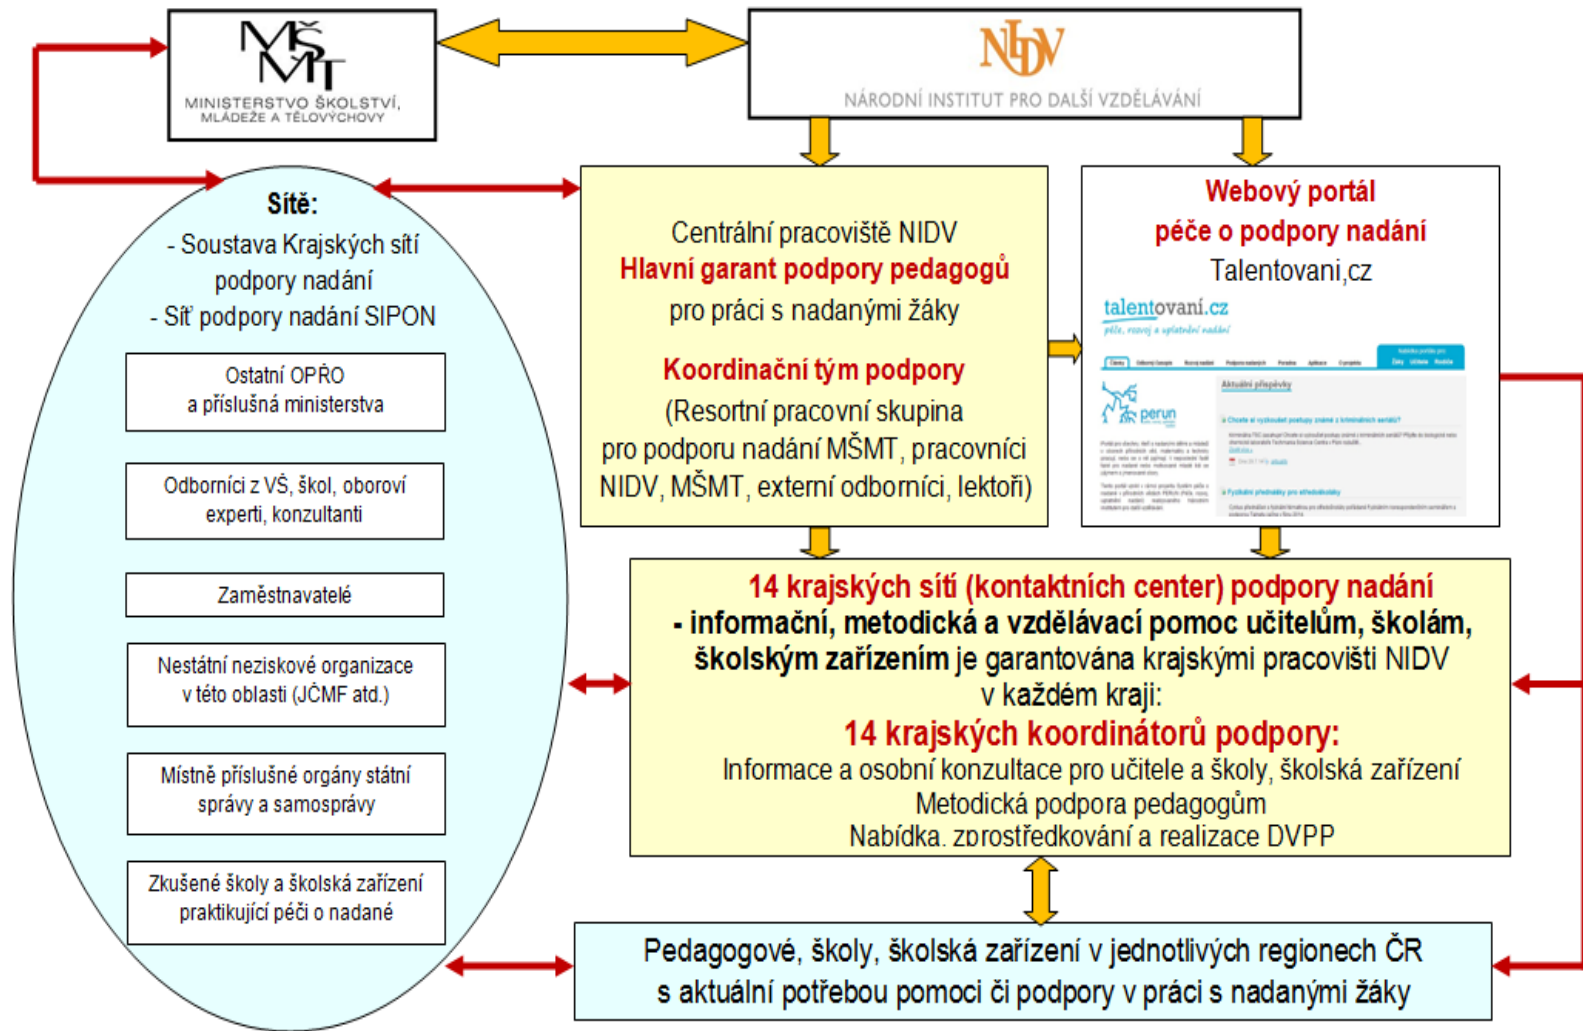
MŠMT
MINISTERSTVO ŠKOLSTVÍ, MLÁDEŽE A TĚLOVÝCHOVY

NIDV
NÁRODNÍ INSTITUT PRO DALŠÍ VZDĚLÁVÁNÍ

Sítě:
- Soustava Krajských sítí podpory nadání
- Síť podpory nadání SIPON

Ostatní OPŘO a příslušná ministerstva

Odborníci z VŠ, škol, oboroví experti, konzultanti

Zaměstnavatelé

Nestátní neziskové organizace v této oblasti (JČMF atd.)

Místně příslušné orgány státní správy a samosprávy

Zkušené školy a školská zařízení praktikující péči o nadané

Centrální pracoviště NIDV
Hlavní garant podpory pedagogů
pro práci s nadanými žáky

Koordinační tým podpory
(Resortní pracovní skupina pro podporu nadání MŠMT, pracovníci NIDV, MŠMT, externí odborníci, lektoři)

Webový portál
péče o podpory nadání
Talentovani,cz

talentovaní.cz
péče, rozvoj a uplatnění nadání

perun

Aktuální příspěvky

14 krajských sítí (kontaktních center) podpory nadání
- informační, metodická a vzdělávací pomoc učitelům, školám, školským zařízením je garantována krajskými pracovišti NIDV v každém kraji:
14 krajských koordinátorů podpory:
Informace a osobní konzultace pro učitele a školy, školská zařízení
Metodická podpora pedagogům
Nabídka, zprostředkování a realizace DVPP

Pedagogové, školy, školská zařízení v jednotlivých regionech ČR s aktuální potřebou pomoci či podpory v práci s nadanými žáky